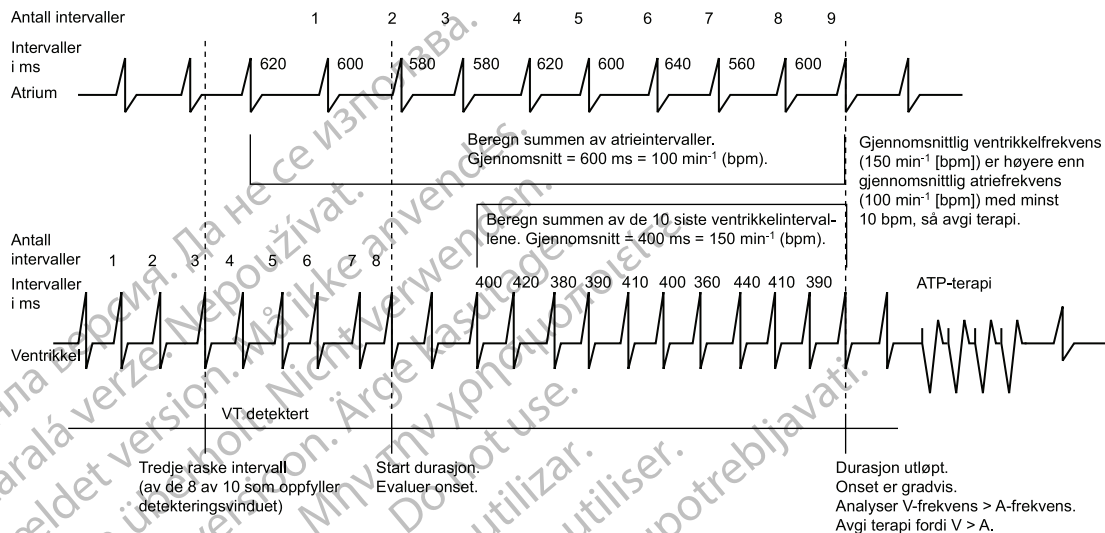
Antall intervaller 1 2 3 4 5 6 7 8 9

Intervaller i ms 620 600 580 580 620 600 640 560 600

Atrium

Beregn summen av atrieintervaller. Gjennomsnitt = 600 ms = 100 min$^{-1}$ (bpm).

Gjennomsnittlig ventrikkelfrekvens (150 min$^{-1}$ [bpm]) er høyere enn gjennomsnittlig atriefrekvens (100 min$^{-1}$ [bpm]) med minst 10 bpm, så avgi terapi.

Beregn summen av de 10 siste ventrikkelintervallene. Gjennomsnitt = 400 ms = 150 min$^{-1}$ (bpm).

Antall intervaller 1 2 3 4 5 6 7 8

Intervaller i ms 400 420 380 390 410 400 360 440 410 390

ATP-terapi

Ventrikkel

VT detektert

Tredje raske intervall (av de 8 av 10 som oppfyller detekteringsvinduet)

Start durasjon. Evaluer onset.

Durasjon utløpt. Onset er gradvis. Analyser V-frekvens > A-frekvens. Avgi terapi fordi V > A.

Остаряла версия. Да не се използва. Zastaralá verze. Nepoužívat. Forældet version. Må ikke anvendes. Veraltete Version. Nicht verwenden. Aegunud versioon. Ärge kasutage. Παλιά έκδοση. Μην την χρησιμοποιείτε. Outdated version. Do not use. Versión obsoleta. No utilizar. Version obsolète. Ne pas utiliser. Zastarjela verzija. Nemojte upotrebljavati.